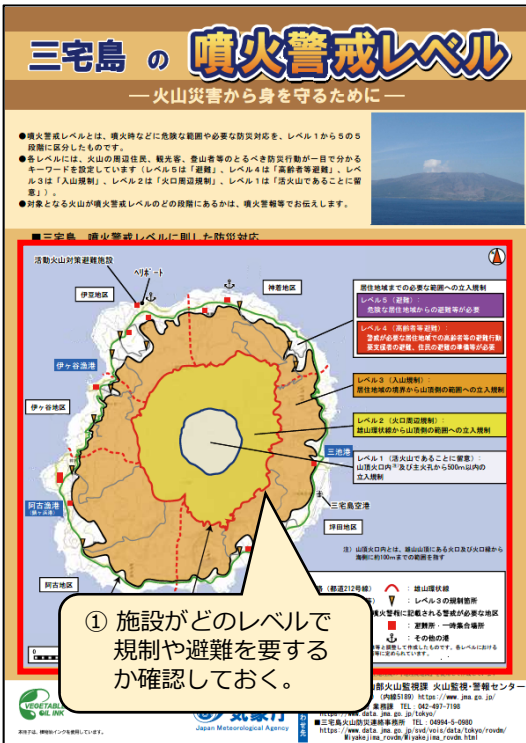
三宅島 の 噴火警戒レベル

— 火山災害から身を守るために —

●噴火警戒レベルとは、噴火時などに危険な範囲や必要な防災対応を、レベル１から５の５段階に区分したものです。
●各レベルには、火山の周辺住民、観光客、登山者等のとるべき防災行動が一目で分かるキーワードを設定しています（レベル５は「避難」、レベル４は「高齢者等避難」、レベル３は「入山規制」、レベル２は「火口周辺規制」、レベル１は「活火山であることに留意」）。
●対象となる火山が噴火警戒レベルのどの段階にあるかは、噴火警報等でお伝えします。

■三宅島　噴火警戒レベルに則した防災対応

活動火山対策避難施設
ヘリポート
伊豆地区
神着地区
伊ヶ谷漁港
伊ヶ谷地区
三池港
阿古漁港
三宅島空港
坪田地区
阿古地区

居住地域までの必要な範囲への立入規制
レベル５（避難）：
危険な居住地域からの避難等が必要
レベル４（高齢者等避難）：
警戒が必要な居住地域での高齢者等の避難行動要支援者の避難、住民の避難の準備等が必要
レベル３（入山規制）：
居住地域の境界から山頂側の範囲への立入規制
レベル２（火口周辺規制）：
雄山環状線から山頂側の範囲への立入規制
レベル１（活火山であることに留意）：
山頂火口内及び主火孔から500m以内の立入規制

注）山頂火口内とは、雄山山頂にある火口及び火口縁から海側に約100mまでの範囲を指す

（都道212号線）
雄山環状線
レベル３の規制箇所
噴火警報に記載される警戒が必要な地区
避難所・一時集合場所
その他の港

① 施設がどのレベルで規制や避難を要するか確認しておく。

VEGETABLE OIL INK
本体では、植物油インクを使用しています。

気象庁
Japan Meteorological Agency
部火山監視課 火山監視・警報センター
（内線5189）https://www.jma.go.jp/
業務課 TEL：042-497-7198
http://www.data.jma.go.jp/tokyo/
■三宅島火山防災連絡事務所 TEL：04994-5-0980
https://www.data.jma.go.jp/svd/vois/data/tokyo/rovdm/Miyakejima_rovdm/Miyakejima_rovdm.html